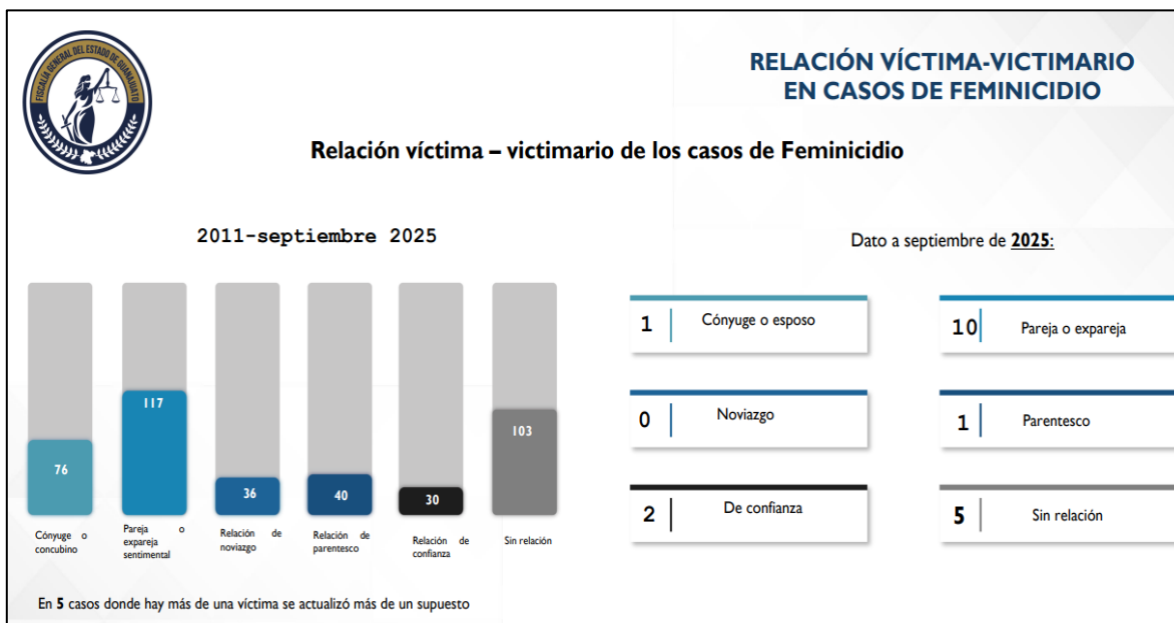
FISCALÍA GENERAL DEL ESTADO DE GUANAJUATO

RELACIÓN VÍCTIMA-VICTIMARIO EN CASOS DE FEMINICIDIO

Relación víctima – victimario de los casos de Feminicidio

2011-septiembre 2025

76
Cónyuge o concubino

117
Pareja o expareja sentimental

36
Relación de noviazgo

40
Relación de parentesco

30
Relación de confianza

103
Sin relación

Dato a septiembre de 2025:

1 Cónyuge o esposo

10 Pareja o expareja

0 Noviazgo

1 Parentesco

2 De confianza

5 Sin relación

En 5 casos donde hay más de una víctima se actualizó más de un supuesto